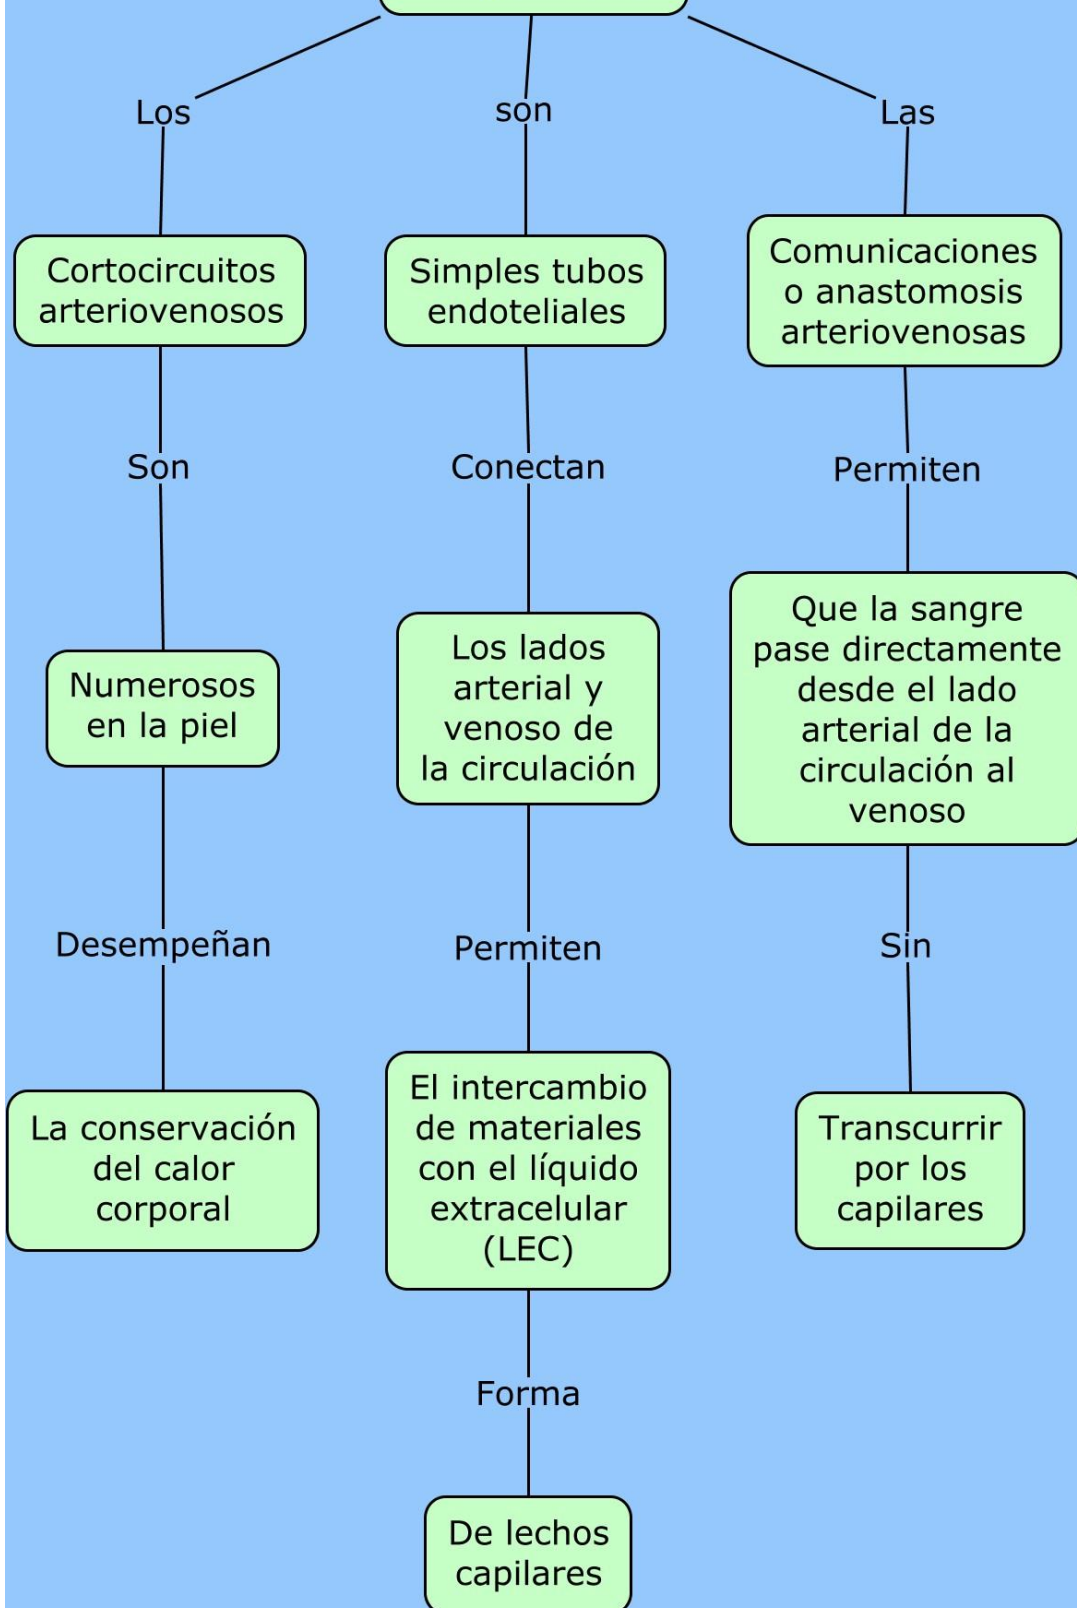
Los

son

Las

Cortocircuitos arteriovenosos

Simples tubos endoteliales

Comunicaciones o anastomosis arteriovenosas

Son

Conectan

Permiten

Numerosos en la piel

Los lados arterial y venoso de la circulación

Que la sangre pase directamente desde el lado arterial de la circulación al venoso

Desempeñan

Permiten

Sin

La conservación del calor corporal

El intercambio de materiales con el líquido extracelular (LEC)

Transcurrir por los capilares

Forma

De lechos capilares